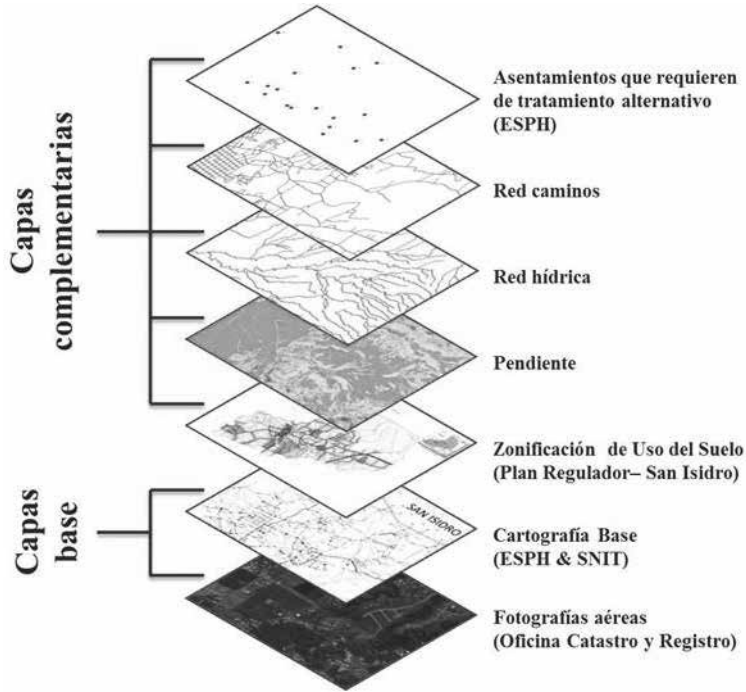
Capas complementarias

Asentamientos que requieren de tratamiento alternativo (ESPH)

Red caminos

Red hídrica

Pendiente

Zonificación de Uso del Suelo (Plan Regulador– San Isidro)

Capas base

SAN ISIDRO

Cartografía Base (ESPH & SNIT)

Fotografías aéreas (Oficina Catastro y Registro)